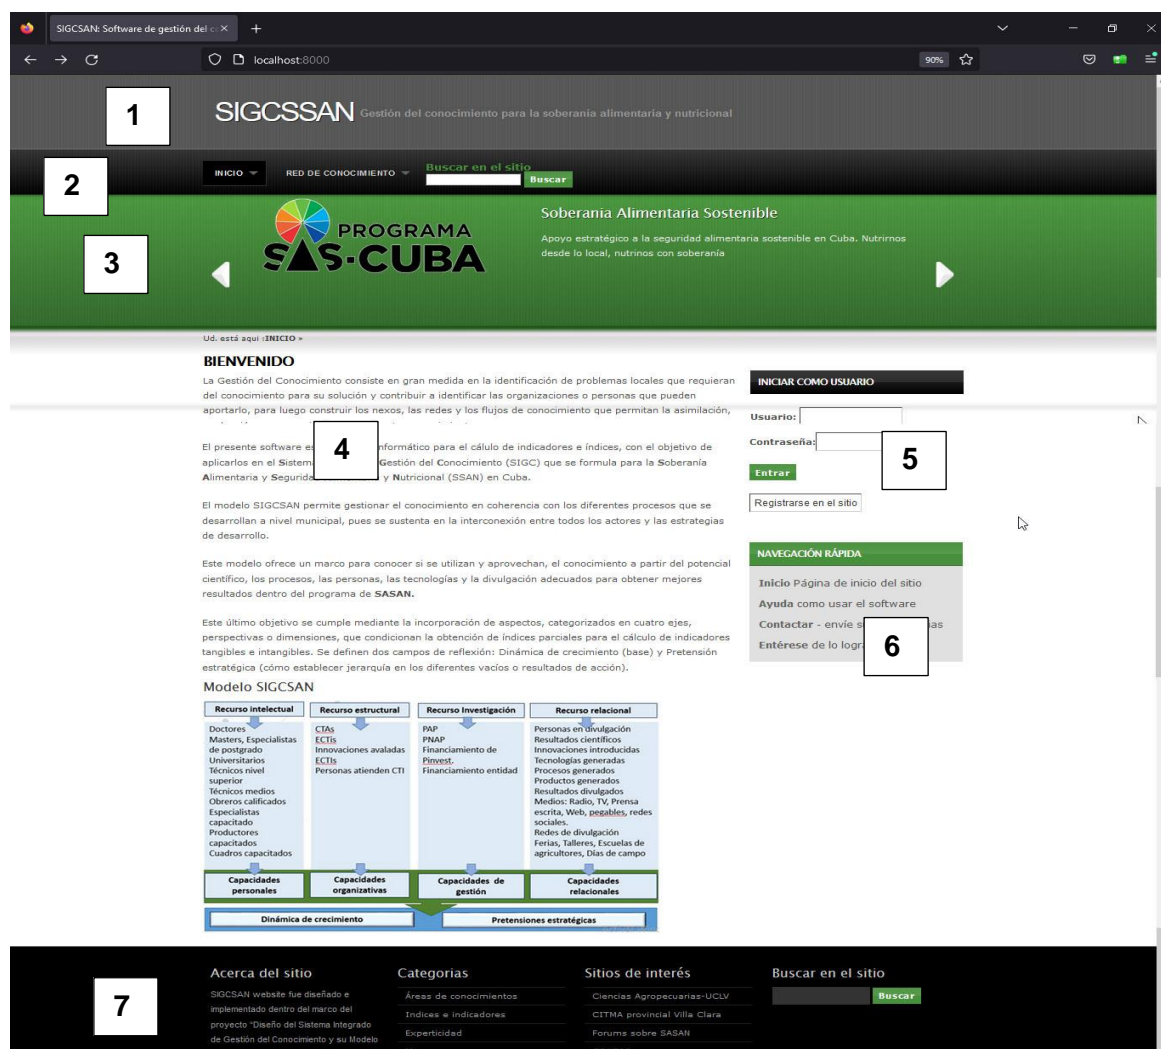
SIGCSAN: Software de gestión del co ×
+
localhost:8000
90%

1
SIGCSSAN Gestión del conocimiento para la soberanía alimentaria y nutricional

2
INICIO
RED DE CONOCIMIENTO
Buscar en el sitio
Buscar

3
PROGRAMA
SAS-CUBA
Soberania Alimentaria Sostenible
Apoyo estratégico a la seguridad alimentaria sostenible en Cuba. Nutrirnos desde lo local, nutrinos con soberanía

Ud. está aquí :INICIO »

BIENVENIDO
La Gestión del Conocimiento consiste en gran medida en la identificación de problemas locales que requieran del conocimiento para su solución y contribuir a identificar las organizaciones o personas que pueden aportarlo, para luego construir los nexos, las redes y los flujos de conocimiento que permitan la asimilación, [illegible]

4
El presente software es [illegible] informático para el cálulo de indicadores e índices, con el objetivo de aplicarlos en el Sistema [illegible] Gestión del Conocimiento (SIGC) que se formula para la Soberanía Alimentaria y Seguridad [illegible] y Nutricional (SSAN) en Cuba.

El modelo SIGCSAN permite gestionar el conocimiento en coherencia con los diferentes procesos que se desarrollan a nivel municipal, pues se sustenta en la interconexión entre todos los actores y las estrategias de desarrollo.

Este modelo ofrece un marco para conocer si se utilizan y aprovechan, el conocimiento a partir del potencial científico, los procesos, las personas, las tecnologías y la divulgación adecuados para obtener mejores resultados dentro del programa de SASAN.

Este último objetivo se cumple mediante la incorporación de aspectos, categorizados en cuatro ejes, perspectivas o dimensiones, que condicionan la obtención de índices parciales para el cálculo de indicadores tangibles e intangibles. Se definen dos campos de reflexión: Dinámica de crecimiento (base) y Pretensión estratégica (cómo establecer jerarquía en los diferentes vacíos o resultados de acción).

Modelo SIGCSAN

| Recurso intelectual | Recurso estructural | Recurso Investigación | Recurso relacional |
|---|---|---|---|
| Doctores Masters, Especialistas de postgrado Universitarios Técnicos nivel superior Técnicos medios Obreros calificados Especialistas capacitado Productores capacitados Cuadros capacitados | CTAs ECTIs Innovaciones avaladas ECTIs Personas atienden CTI | PAP PNAP Financiamiento de Pinvest. Financiamiento entidad | Personas en divulgación Resultados científicos Innovaciones introducidas Tecnologías generadas Procesos generados Productos generados Resultados divulgados Medios: Radio, TV, Prensa escrita, Web, pegables, redes sociales. Redes de divulgación Ferias, Talleres, Escuelas de agricultores, Días de campo |
| Capacidades personales | Capacidades organizativas | Capacidades de gestión | Capacidades relacionales |

Dinámica de crecimiento
Pretensiones estratégicas

INICIAR COMO USUARIO
Usuario:
Contraseña:
5
Entrar
Registrarse en el sitio

NAVEGACIÓN RÁPIDA
Inicio Página de inicio del sitio
Ayuda como usar el software
Contactar - envíe s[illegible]as
Entérese de lo logra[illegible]
6

7
Acerca del sitio
SIGCSAN website fue diseñado e implementado dentro del marco del proyecto "Diseño del Sistema Integrado de Gestión del Conocimiento y su Modelo

Categorias
Áreas de conocimientos
Indices e indicadores
Experticidad

Sitios de interés
Ciencias Agropecuarias-UCLV
CITMA provincial Villa Clara
Forums sobre SASAN

Buscar en el sitio
Buscar